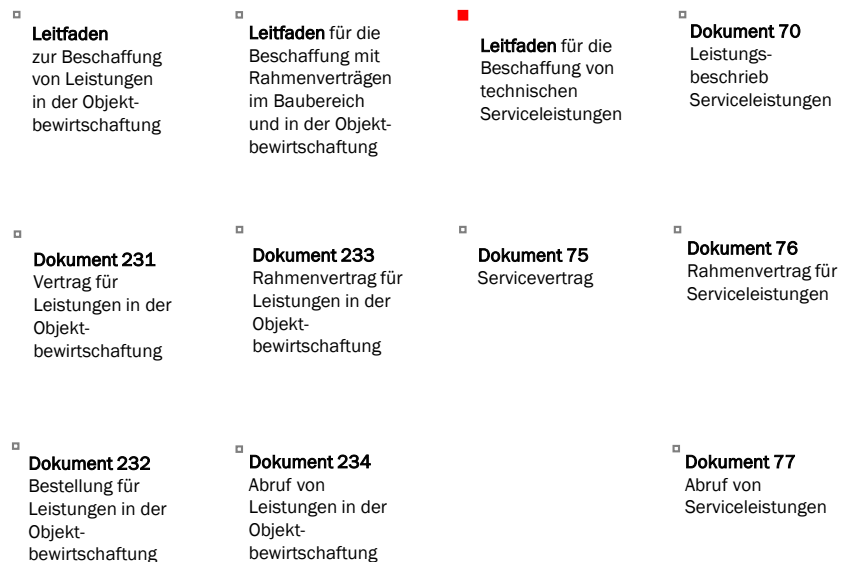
Leitfaden
zur Beschaffung von Leistungen in der Objektbewirtschaftung

Leitfaden für die Beschaffung mit Rahmenverträgen im Baubereich und in der Objektbewirtschaftung

Leitfaden für die Beschaffung von technischen Serviceleistungen

Dokument 70
Leistungsbeschrieb Serviceleistungen

Dokument 231
Vertrag für Leistungen in der Objektbewirtschaftung

Dokument 233
Rahmenvertrag für Leistungen in der Objektbewirtschaftung

Dokument 75
Servicevertrag

Dokument 76
Rahmenvertrag für Serviceleistungen

Dokument 232
Bestellung für Leistungen in der Objektbewirtschaftung

Dokument 234
Abruf von Leistungen in der Objektbewirtschaftung

Dokument 77
Abruf von Serviceleistungen